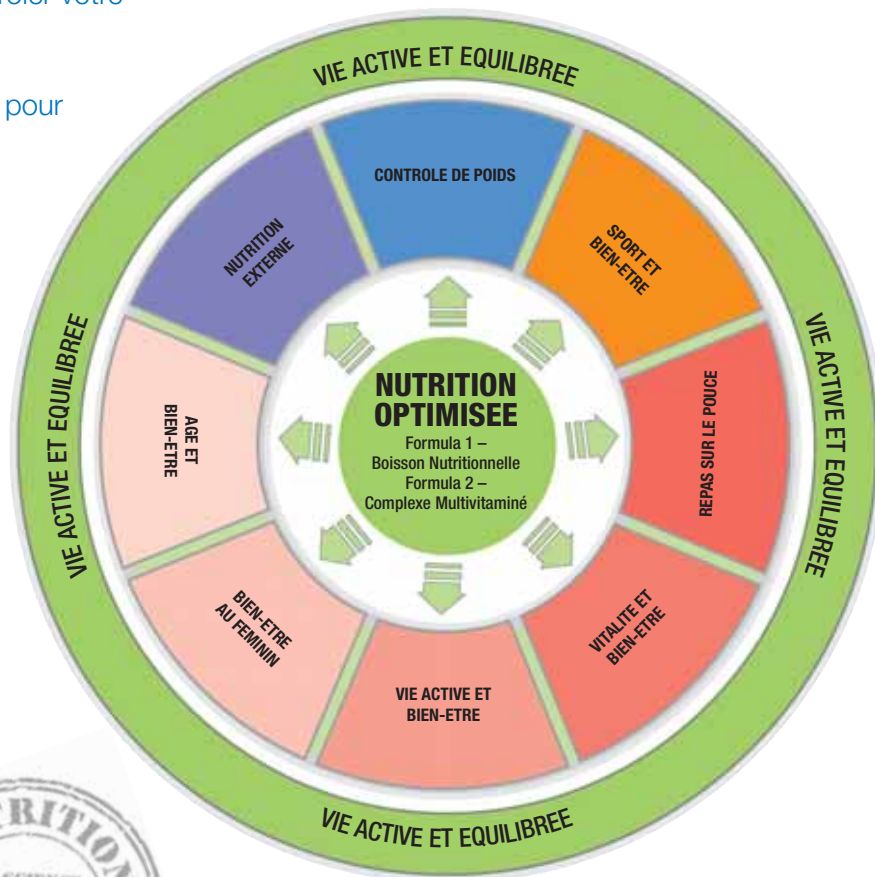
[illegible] votre

pour

VIE ACTIVE ET EQUILIBREE

CONTROLE DE POIDS

NUTRITION EXTERNE

SPORT ET BIEN-ETRE

AGE ET BIEN-ETRE

NUTRITION OPTIMISEE
Formula 1 – Boisson Nutritionnelle
Formula 2 – Complexe Multivitaminé

REPAS SUR LE POUCE

VIE ACTIVE ET EQUILIBREE

VIE ACTIVE ET EQUILIBREE

BIEN-ETRE AU FEMININ

VITALITE ET BIEN-ETRE

VIE ACTIVE ET BIEN-ETRE

VIE ACTIVE ET EQUILIBREE

RITIO